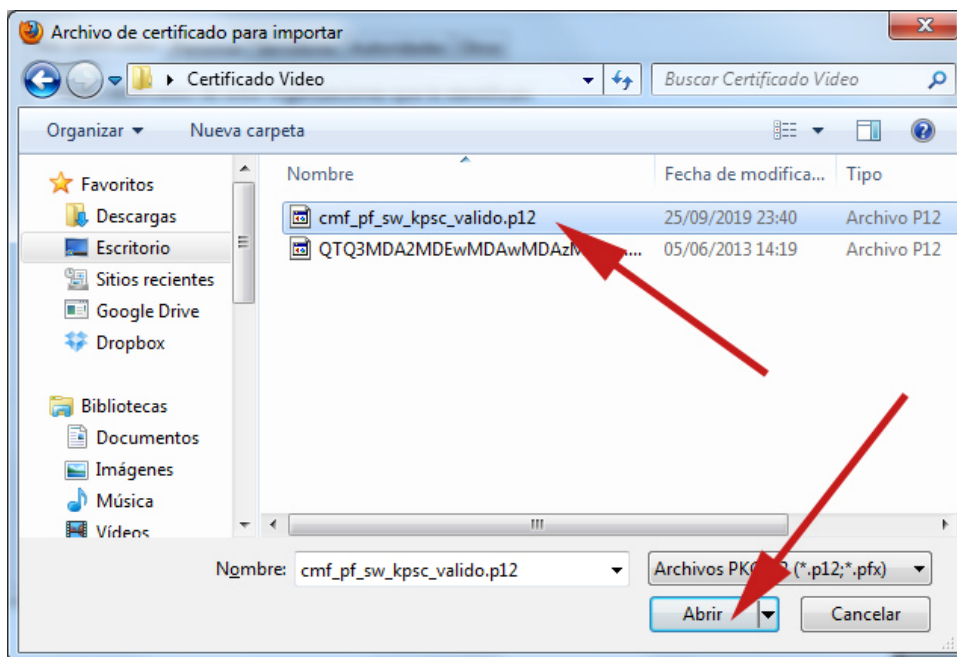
Archivo de certificado para importar

Certificado Video

Buscar Certificado Video

Organizar ▾ Nueva carpeta

Favoritos
Descargas
Escritorio
Sitios recientes
Google Drive
Dropbox

Bibliotecas
Documentos
Imágenes
Música
Vídeos

| Nombre | Fecha de modifica... | Tipo |
|---|---|---|
| cmf_pf_sw_kpsc_valido.p12 | 25/09/2019 23:40 | Archivo P12 |
| QTQ3MDA2MDEwMDAwMDAz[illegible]... | 05/06/2013 14:19 | Archivo P12 |

Nombre: cmf_pf_sw_kpsc_valido.p12

Archivos PK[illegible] (*.p12;*.pfx)

Abrir

Cancelar